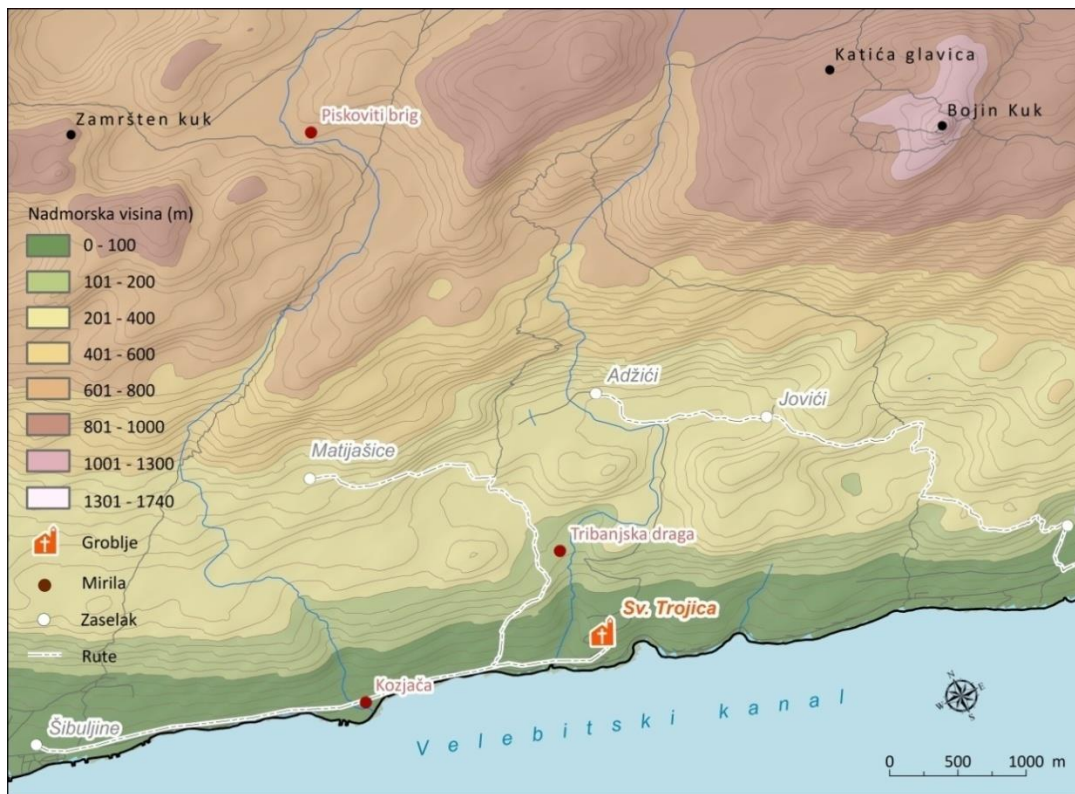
Katića glavica

Bojin Kuk

Zamršten kuk

Piskoviti brig

Nadmorska visina (m)

0 - 100

101 - 200

201 - 400

401 - 600

601 - 800

801 - 1000

1001 - 1300

1301 - 1740

Groblje

Mirila

Zaselak

Rute

Adžići

Jovići

Matijašice

Tribanjska draga

Sv. Trojica

Kozjača

Šibuljine

Velebitski kanal

N

E

S

W

0 500 1000 m